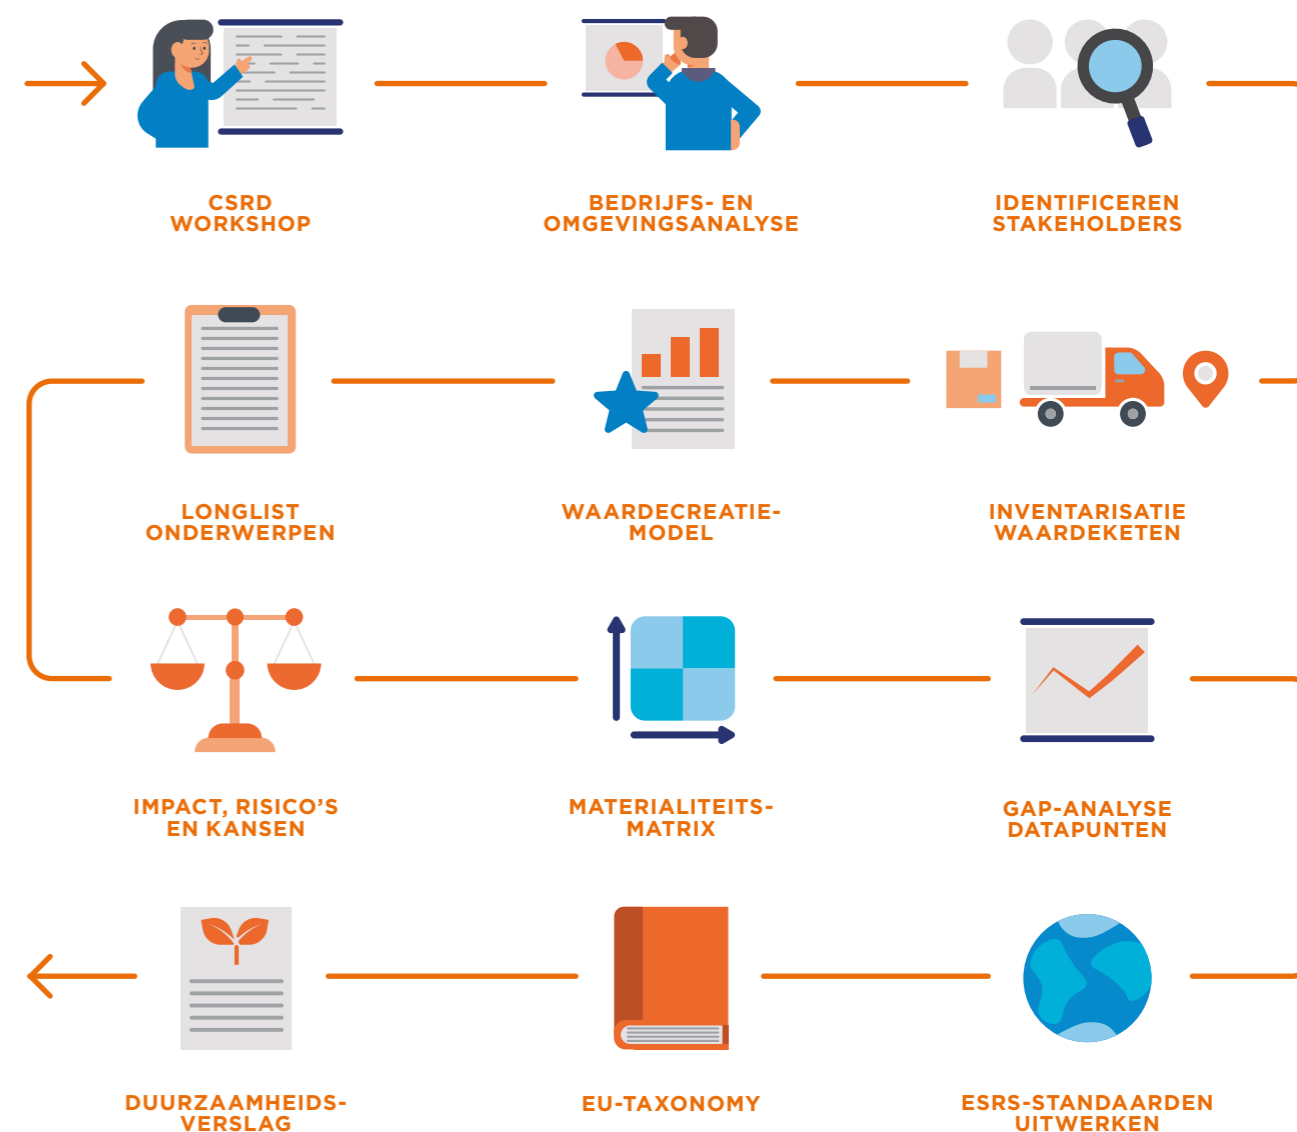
CSRD WORKSHOP

BEDRIJFS- EN OMGEVINGSANALYSE

IDENTIFICEREN STAKEHOLDERS

LONGLIST ONDERWERPEN

WAARDECREATIEMODEL

INVENTARISATIE WAARDEKETEN

IMPACT, RISICO'S EN KANSEN

MATERIALITEITSMATRIX

GAP-ANALYSE DATAPUNTEN

DUURZAAMHEIDSVERSLAG

EU-TAXONOMY

ESRS-STANDAARDEN UITWERKEN